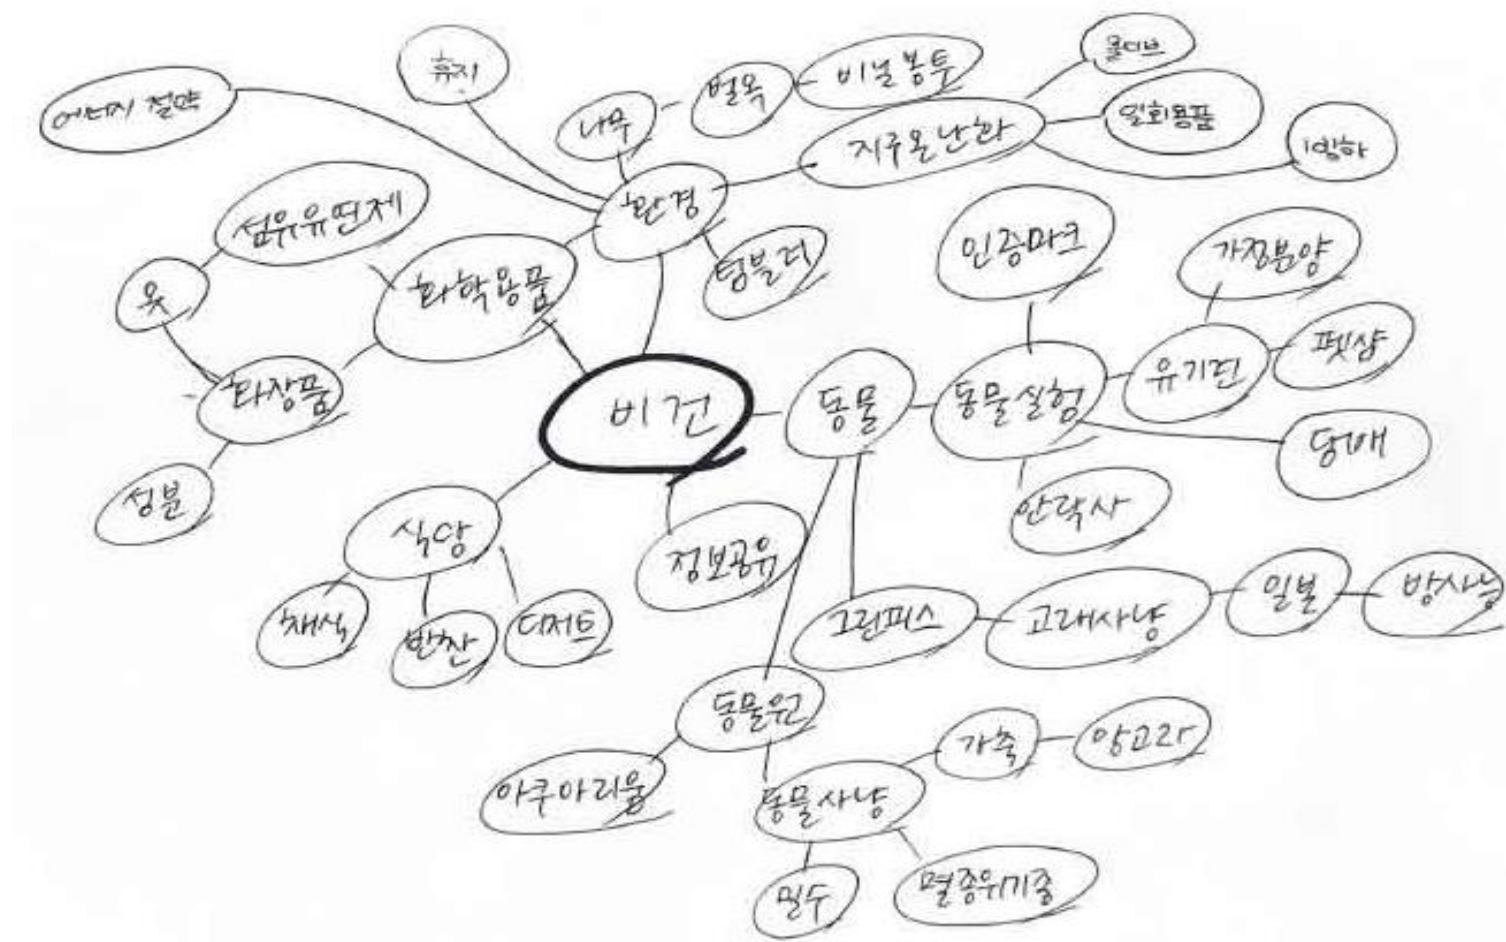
비건

환경
에너지 절약
휴지
나무
벌목
비닐봉투
지구온난화
쿨마브
일회용품
빙하
텀블러

화학용품
섬유유연제
옷
화장품
성분

동물
인증마크
동물실험
유기견
가정분양
펫샵
안락사
당매
그린피스
고래사냥
일본
방사능
동물원
아쿠아리움
동물사냥
가죽
앙고라
밀수
멸종위기종

식당
채식
반찬
디저트

정보공유